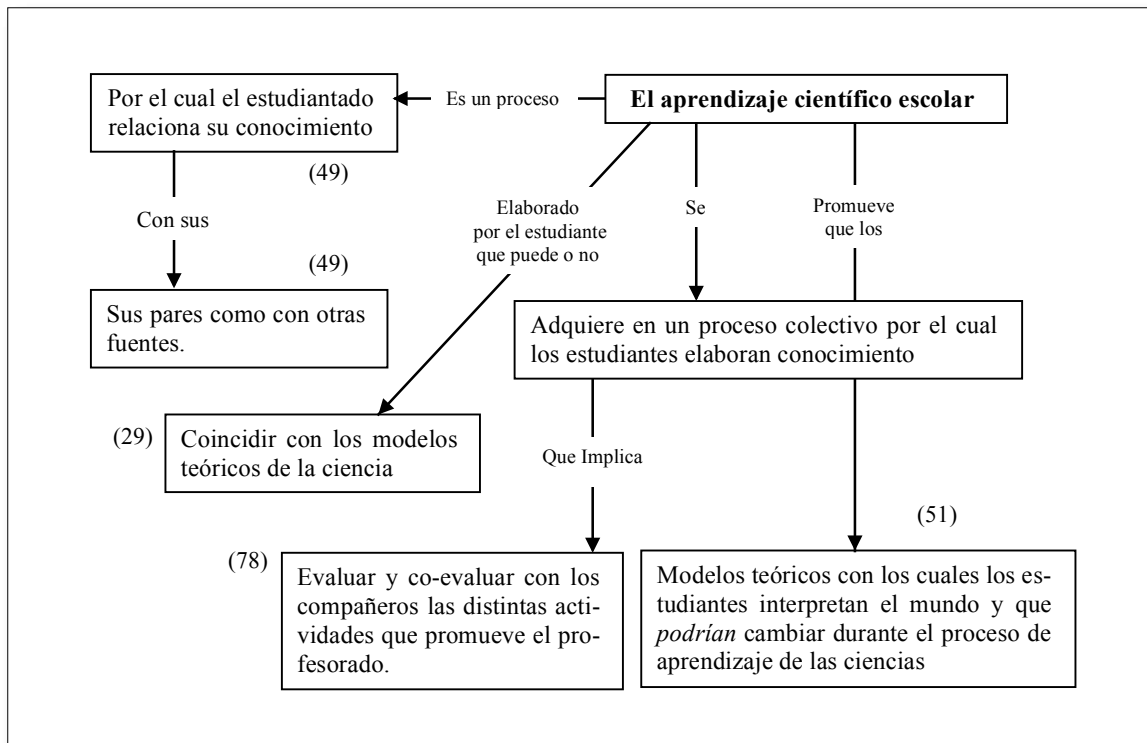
El aprendizaje científico escolar

Es un proceso

Por el cual el estudiantado relaciona su conocimiento

(49)

Con sus

(49)

Sus pares como con otras fuentes.

Elaborado por el estudiante que puede o no

(29) Coincidir con los modelos teóricos de la ciencia

Se

Promueve que los

Adquiere en un proceso colectivo por el cual los estudiantes elaboran conocimiento

Que Implica

(78) Evaluar y co-evaluar con los compañeros las distintas actividades que promueve el profesorado.

(51)

Modelos teóricos con los cuales los estudiantes interpretan el mundo y que *podrían* cambiar durante el proceso de aprendizaje de las ciencias